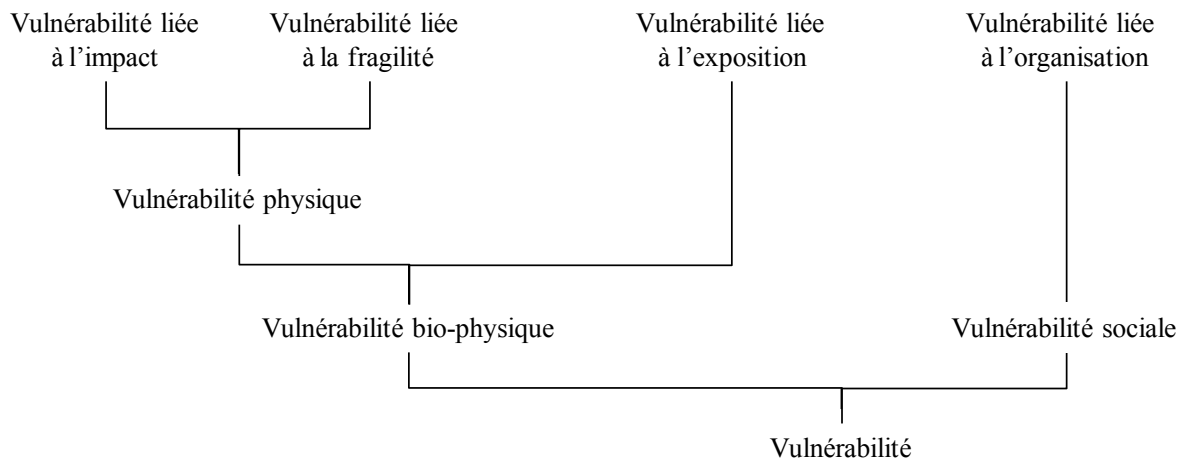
Vulnérabilité liée à l’impact

Vulnérabilité liée à la fragilité

Vulnérabilité liée à l’exposition

Vulnérabilité liée à l’organisation

Vulnérabilité physique

Vulnérabilité bio-physique

Vulnérabilité sociale

Vulnérabilité